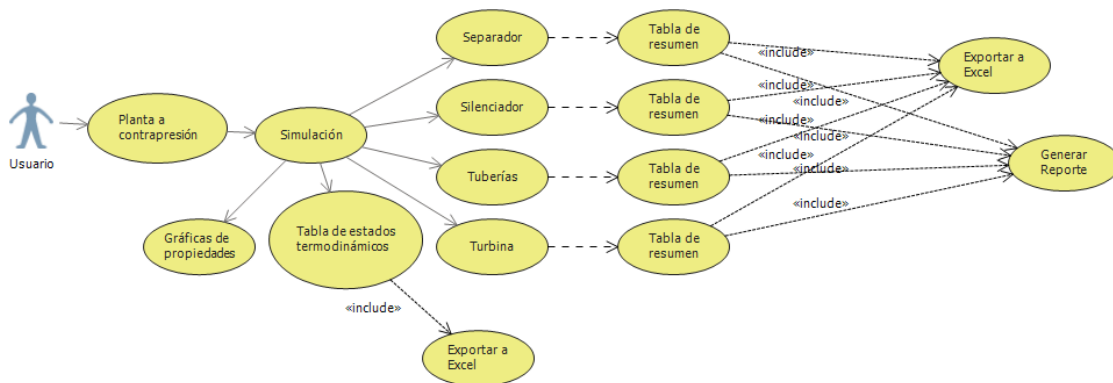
Usuario

Planta a contrapresión

Simulación

Separador

Silenciador

Tuberías

Turbina

Tabla de resumen

Tabla de resumen

Tabla de resumen

Tabla de resumen

«include»

«include»

«include»

«include»

«include»

«include»

«include»

«include»

Exportar a Excel

Generar Reporte

Gráficas de propiedades

Tabla de estados termodinámicos

«include»

Exportar a Excel